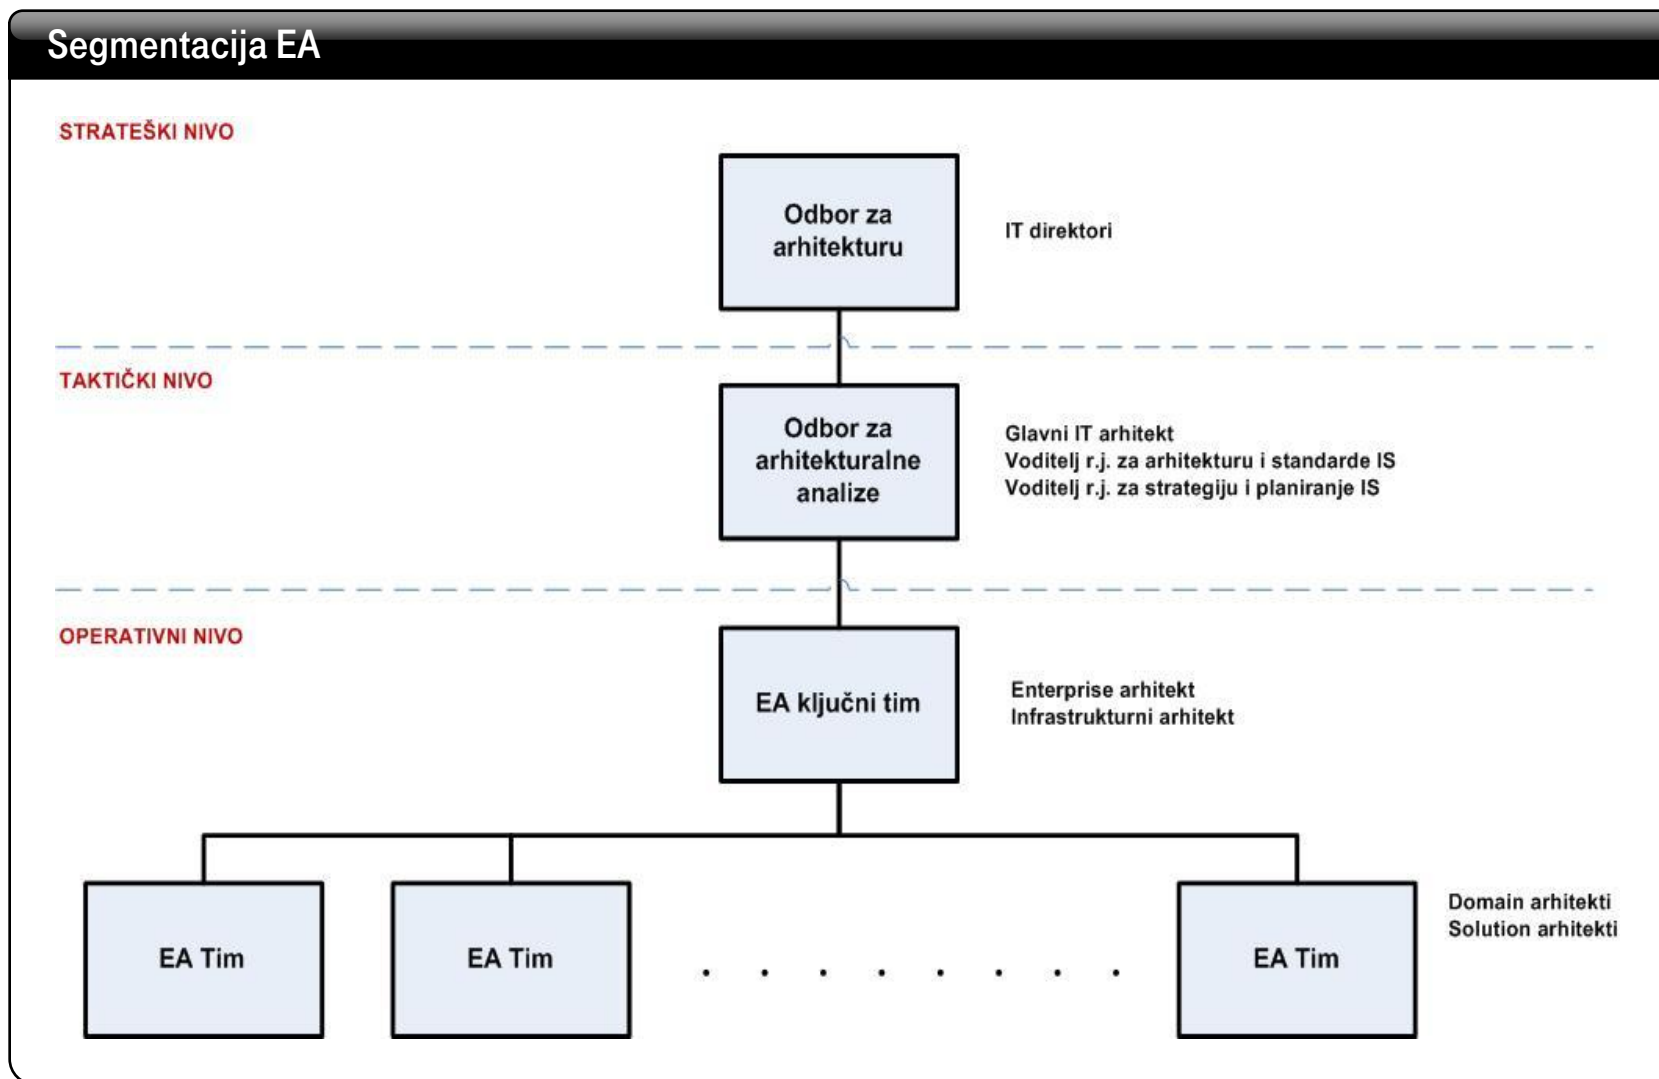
Segmentacija EA

STRATEŠKI NIVO

Odbor za arhitekturu

IT direktori

TAKTIČKI NIVO

Odbor za arhitekturalne analize

Glavni IT arhitekt
Voditelj r.j. za arhitekturu i standarde IS
Voditelj r.j. za strategiju i planiranje IS

OPERATIVNI NIVO

EA ključni tim

Enterprise arhitekt
Infrastrukturni arhitekt

EA Tim

EA Tim

. . . . . . . .

EA Tim

Domain arhitekti
Solution arhitekti